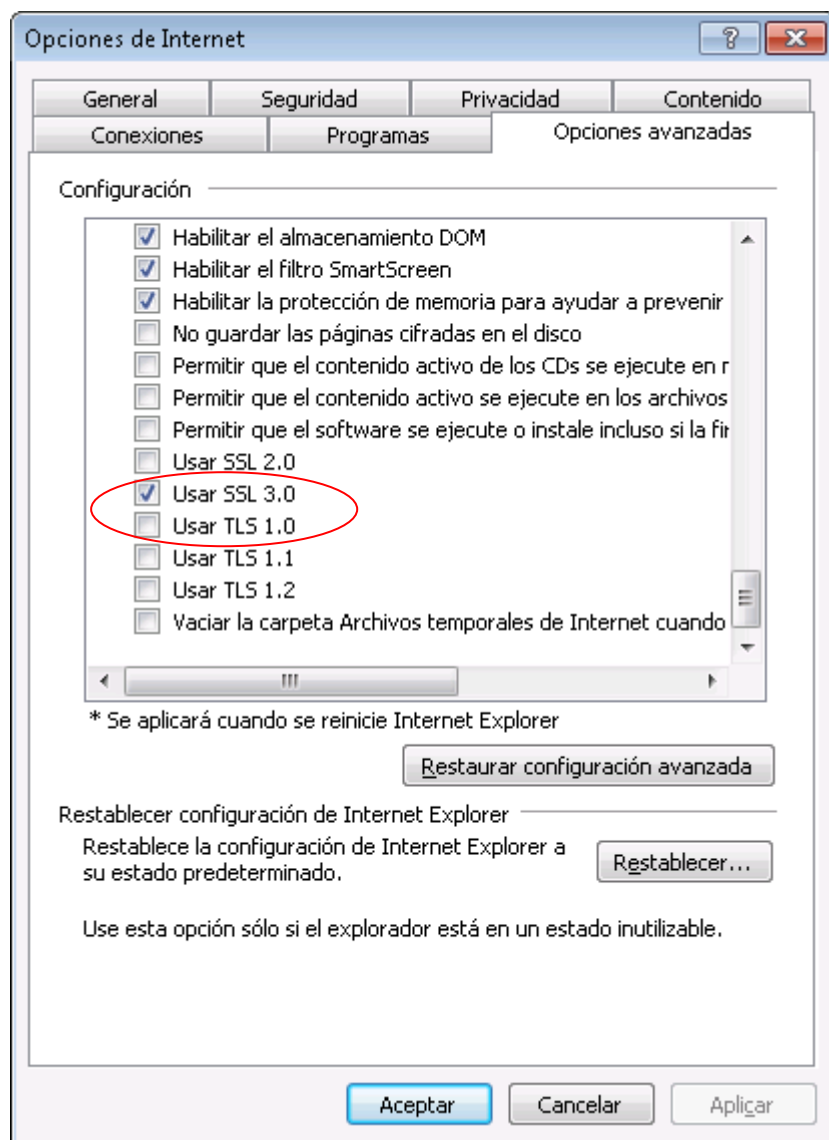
Opciones de Internet

?

General | Seguridad | Privacidad | Contenido
Conexiones | Programas | Opciones avanzadas

Configuración

Habilitar el almacenamiento DOM
Habilitar el filtro SmartScreen
Habilitar la protección de memoria para ayudar a prevenir
No guardar las páginas cifradas en el disco
Permitir que el contenido activo de los CDs se ejecute en r
Permitir que el contenido activo se ejecute en los archivos
Permitir que el software se ejecute o instale incluso si la fir
Usar SSL 2.0
Usar SSL 3.0
Usar TLS 1.0
Usar TLS 1.1
Usar TLS 1.2
Vaciar la carpeta Archivos temporales de Internet cuando

* Se aplicará cuando se reinicie Internet Explorer

Restaurar configuración avanzada

Restablecer configuración de Internet Explorer

Restablece la configuración de Internet Explorer a su estado predeterminado.

Restablecer...

Use esta opción sólo si el explorador está en un estado inutilizable.

Aceptar | Cancelar | Aplicar